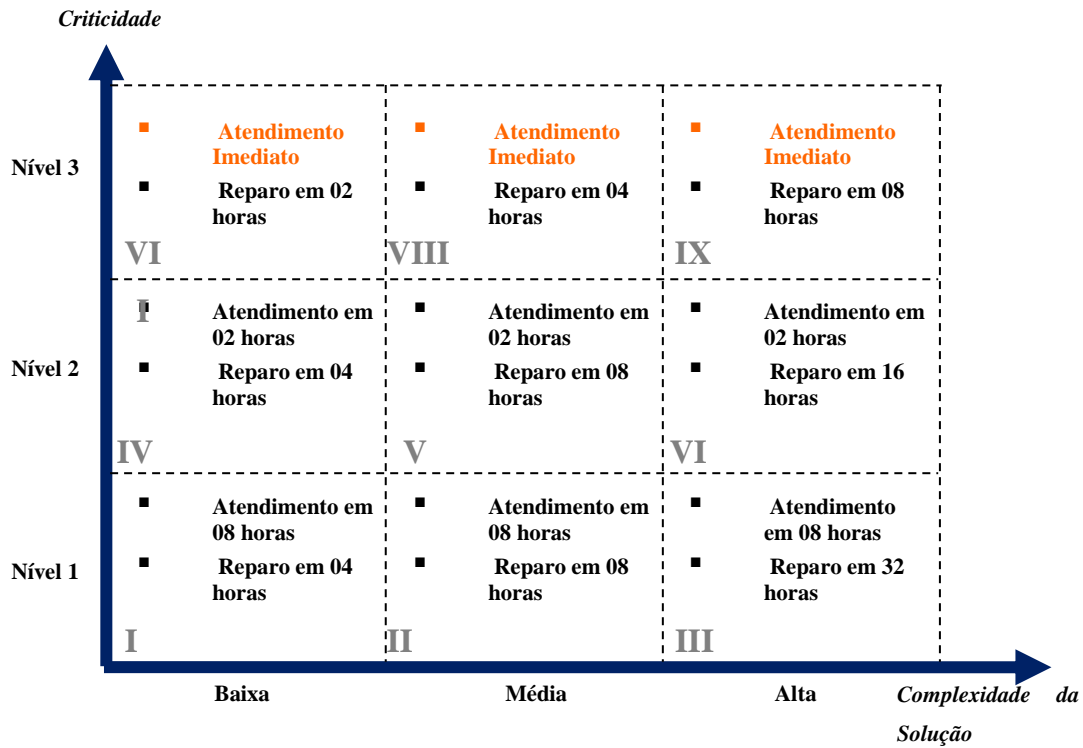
Criticidade

Nível 3

Nível 2

Nível 1

Atendimento Imediato

Reparo em 02 horas

VI

Atendimento Imediato

Reparo em 04 horas

VIII

Atendimento Imediato

Reparo em 08 horas

IX

I

Atendimento em 02 horas

Reparo em 04 horas

IV

Atendimento em 02 horas

Reparo em 08 horas

V

Atendimento em 02 horas

Reparo em 16 horas

VI

Atendimento em 08 horas

Reparo em 04 horas

I

Atendimento em 08 horas

Reparo em 08 horas

II

Atendimento em 08 horas

Reparo em 32 horas

III

Baixa

Média

Alta

Complexidade da Solução